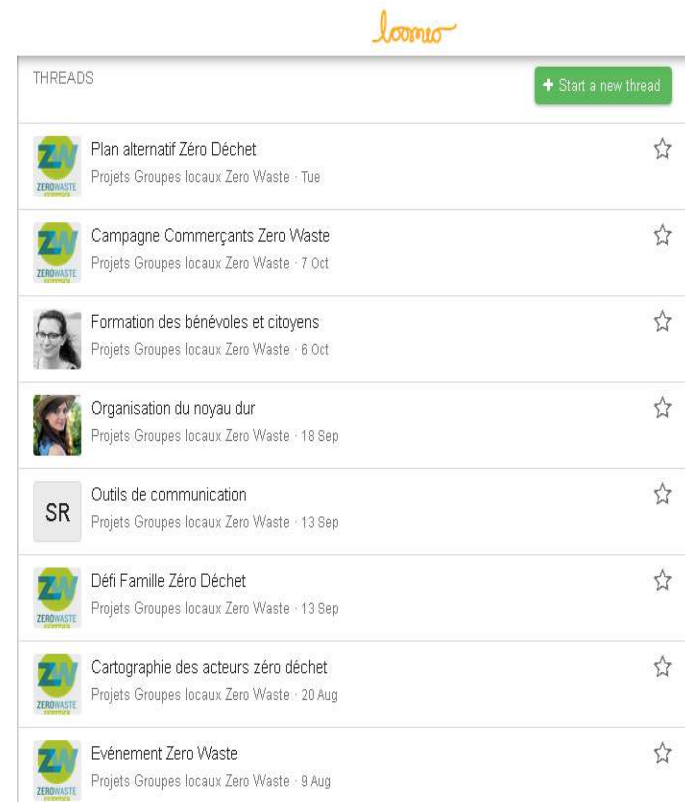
loomio

THREADS

+ Start a new thread

ZW ZEROWASTE

Plan alternatif Zéro Déchet

Projets Groupes locaux Zero Waste · Tue

ZW ZEROWASTE

Campagne Commerçants Zero Waste

Projets Groupes locaux Zero Waste · 7 Oct

Formation des bénévoles et citoyens

Projets Groupes locaux Zero Waste · 6 Oct

Organisation du noyau dur

Projets Groupes locaux Zero Waste · 18 Sep

SR

Outils de communication

Projets Groupes locaux Zero Waste · 13 Sep

ZW ZEROWASTE

Défi Famille Zéro Déchet

Projets Groupes locaux Zero Waste · 13 Sep

ZW ZEROWASTE

Cartographie des acteurs zéro déchet

Projets Groupes locaux Zero Waste · 20 Aug

ZW ZEROWASTE

Evénement Zero Waste

Projets Groupes locaux Zero Waste · 9 Aug